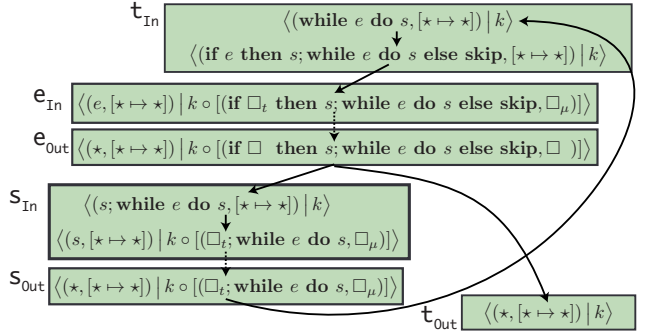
$t_{In}$ $\langle(\textbf{while } e \textbf{ do } s, [\star \mapsto \star]) \mid k\rangle$

$\langle(\textbf{if } e \textbf{ then } s; \textbf{while } e \textbf{ do } s \textbf{ else skip}, [\star \mapsto \star]) \mid k\rangle$

$e_{In}$ $\langle(e, [\star \mapsto \star]) \mid k \circ [(\textbf{if } \Box_t \textbf{ then } s; \textbf{while } e \textbf{ do } s \textbf{ else skip}, \Box_\mu)]\rangle$

$e_{Out}$ $\langle(\star, [\star \mapsto \star]) \mid k \circ [(\textbf{if } \Box \textbf{ then } s; \textbf{while } e \textbf{ do } s \textbf{ else skip}, \Box)]\rangle$

$s_{In}$ $\langle(s; \textbf{while } e \textbf{ do } s, [\star \mapsto \star]) \mid k\rangle$

$\langle(s, [\star \mapsto \star]) \mid k \circ [(\Box_t; \textbf{while } e \textbf{ do } s, \Box_\mu)]\rangle$

$s_{Out}$ $\langle(\star, [\star \mapsto \star]) \mid k \circ [(\Box_t; \textbf{while } e \textbf{ do } s, \Box_\mu)]\rangle$

$t_{Out}$ $\langle(\star, [\star \mapsto \star]) \mid k\rangle$